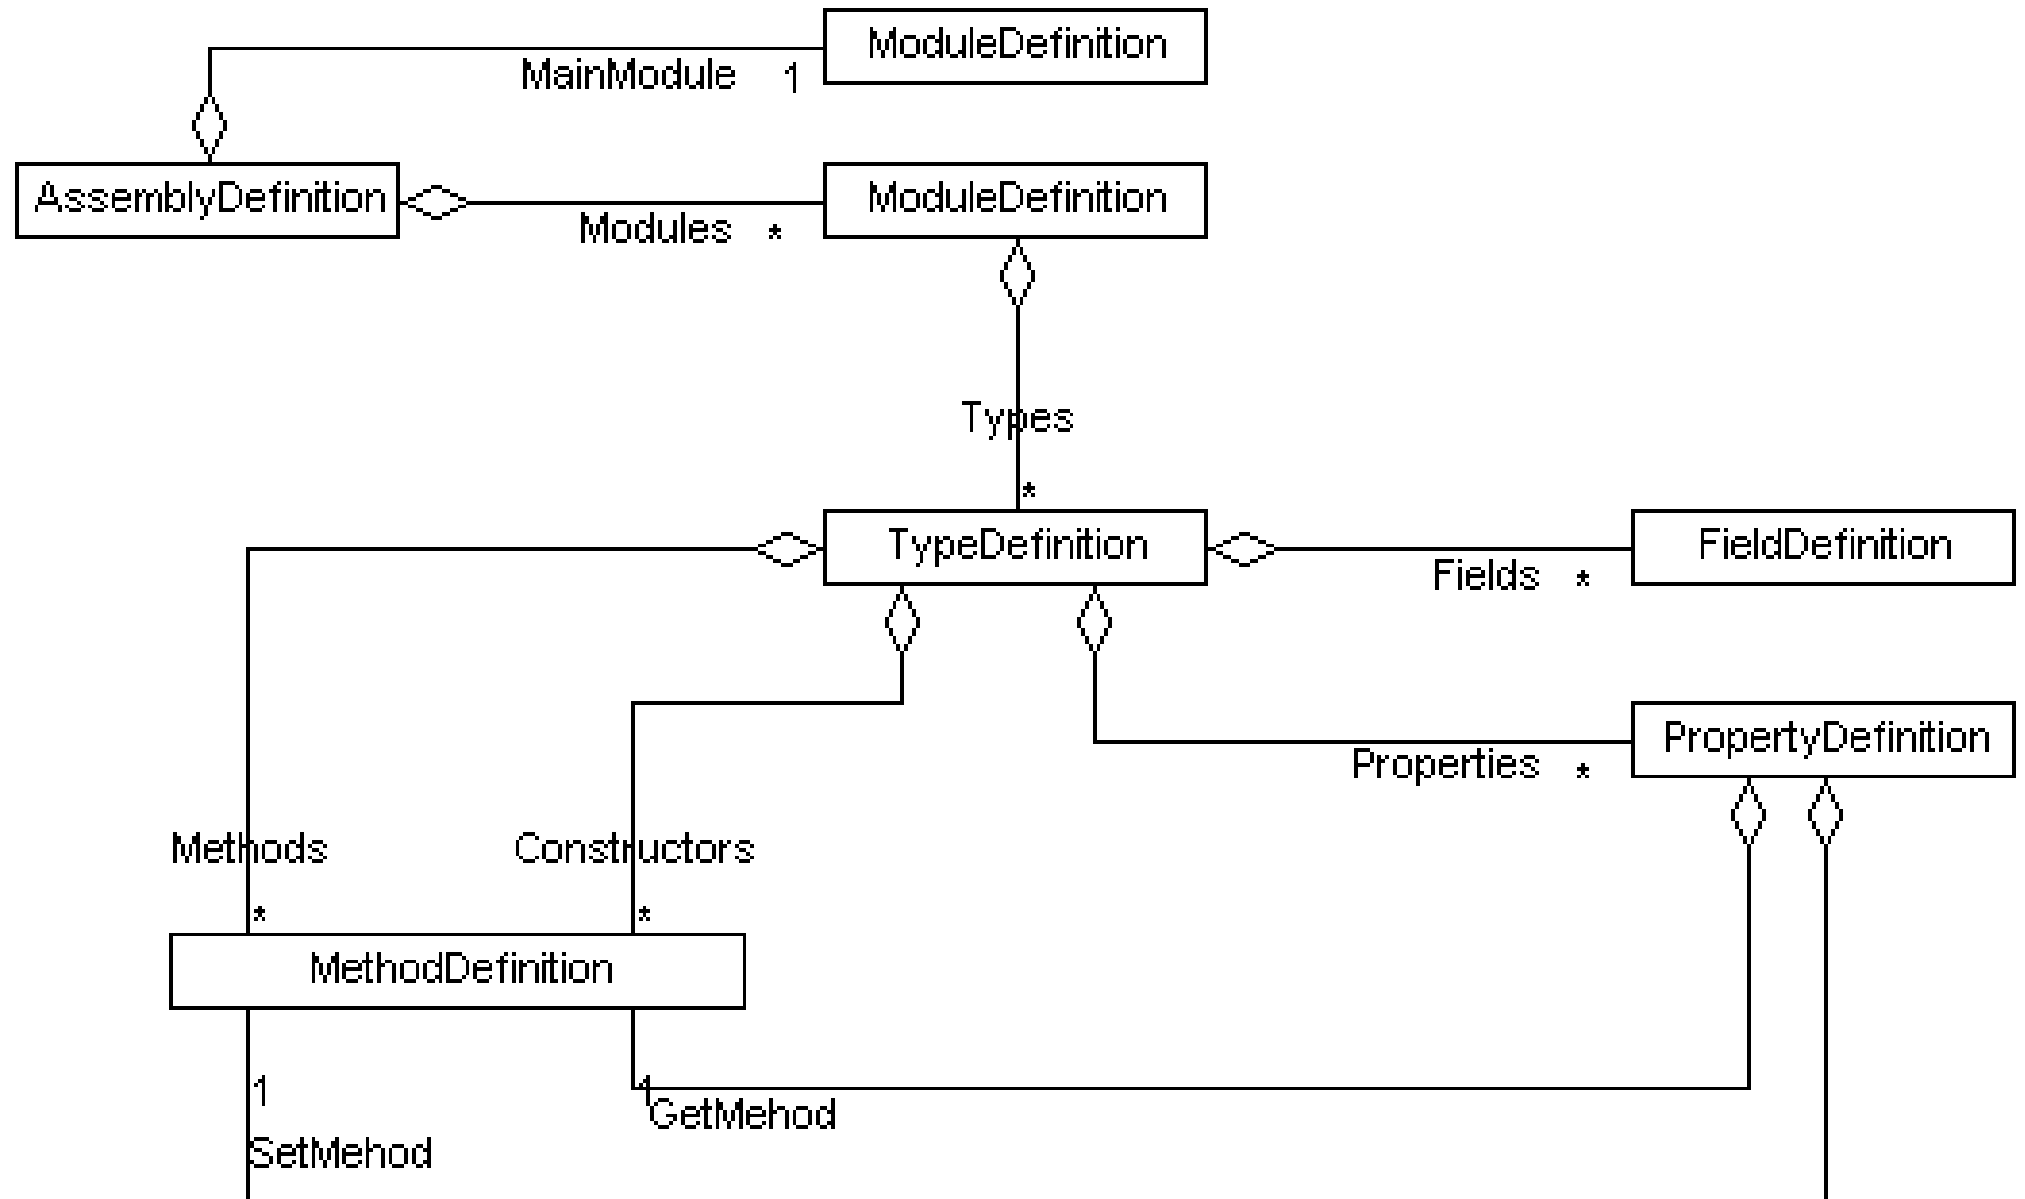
ModuleDefinition

MainModule 1

AssemblyDefinition

ModuleDefinition

Modules *

Types

*

TypeDefinition

FieldDefinition

Fields *

PropertyDefinition

Properties *

Methods

Constructors

*

*

MethodDefinition

1

GetMehod

1

SetMehod